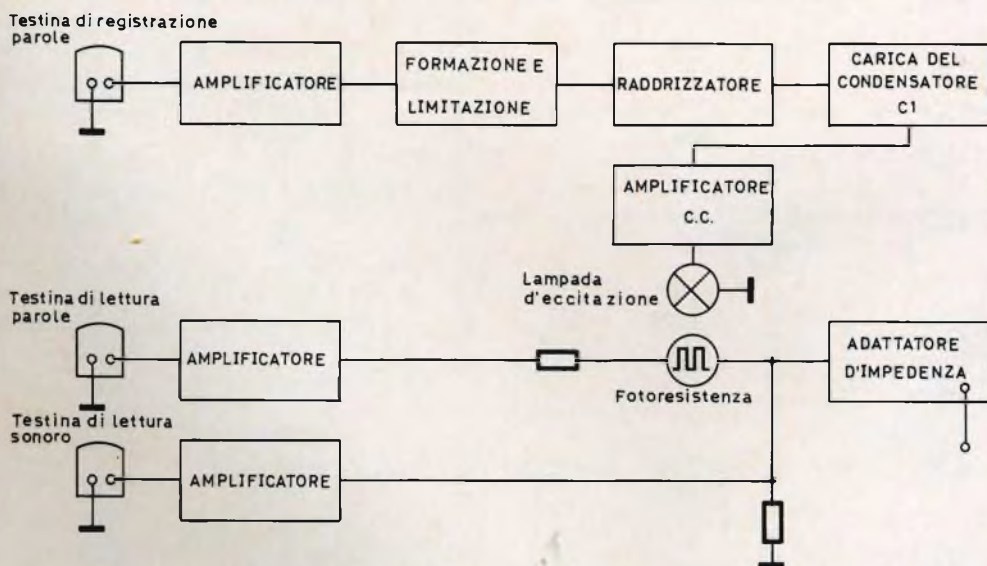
Testina di registrazione parole

AMPLIFICATORE

FORMAZIONE E LIMITAZIONE

RADDRIZZATORE

CARICA DEL CONDENSATORE C1

AMPLIFICATORE C.C.

Lampada d'eccitazione

Testina di lettura parole

AMPLIFICATORE

Fotoresistenza

ADATTATORE D'IMPEDENZA

Testina di lettura sonoro

AMPLIFICATORE